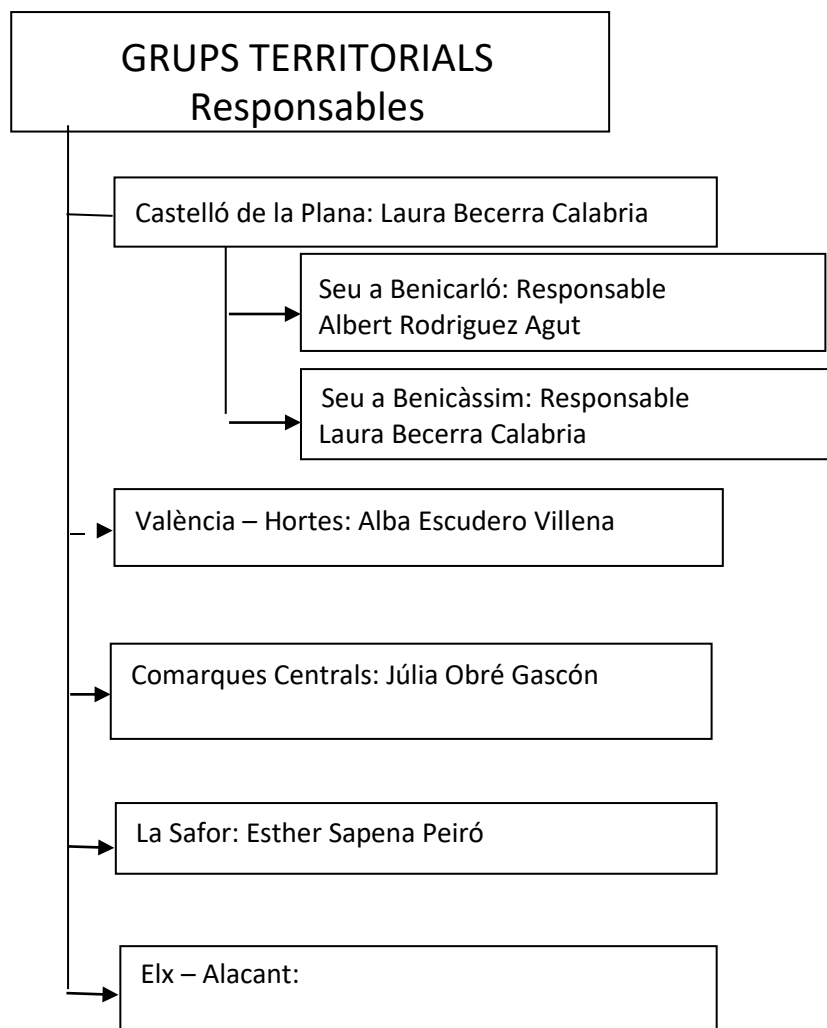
GRUPS TERRITORIALS
Responsables

Castelló de la Plana: Laura Becerra Calabria

Seu a Benicarló: Responsable Albert Rodriguez Agut

Seu a Benicàssim: Responsable Laura Becerra Calabria

València – Hortes: Alba Escudero Villena

Comarques Centrals: Júlia Obré Gascón

La Safor: Esther Sapena Peiró

Elx – Alacant: